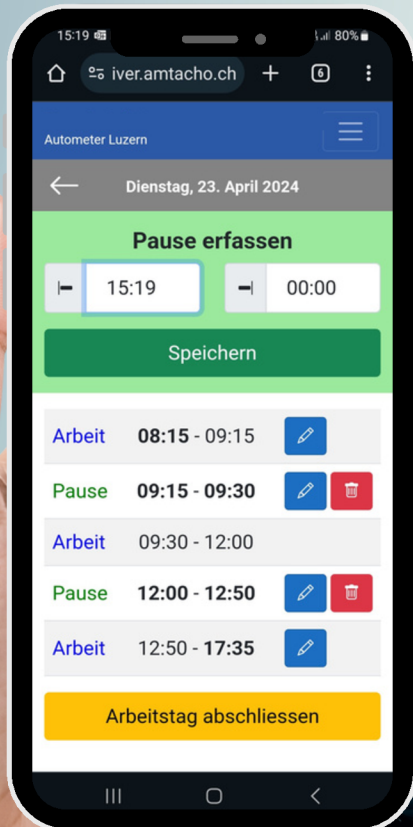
15:19
80%
iver.amtacho.ch
6
Autometer Luzern
Dienstag, 23. April 2024
Pause erfassen
15:19
00:00
Speichern

| | |
|---|---|
| Arbeit | 08:15 - 09:15 |
| Pause | 09:15 - 09:30 |
| Arbeit | 09:30 - 12:00 |
| Pause | 12:00 - 12:50 |
| Arbeit | 12:50 - 17:35 |

Arbeitstag abschliessen